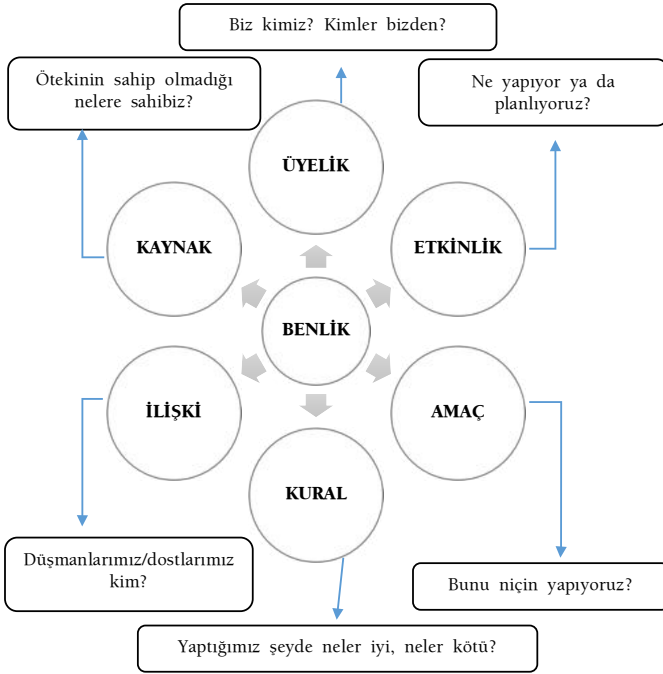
Biz kimiz? Kimler bizden?

Ötekinin sahip olmadığı nelere sahibiz?

Ne yapıyor ya da planlıyoruz?

ÜYELİK

KAYNAK

ETKİNLİK

BENLİK

İLİŞKİ

AMAÇ

KURAL

Düşmanlarımız/dostlarımız kim?

Bunu niçin yapıyoruz?

Yaptığımız şeyde neler iyi, neler kötü?